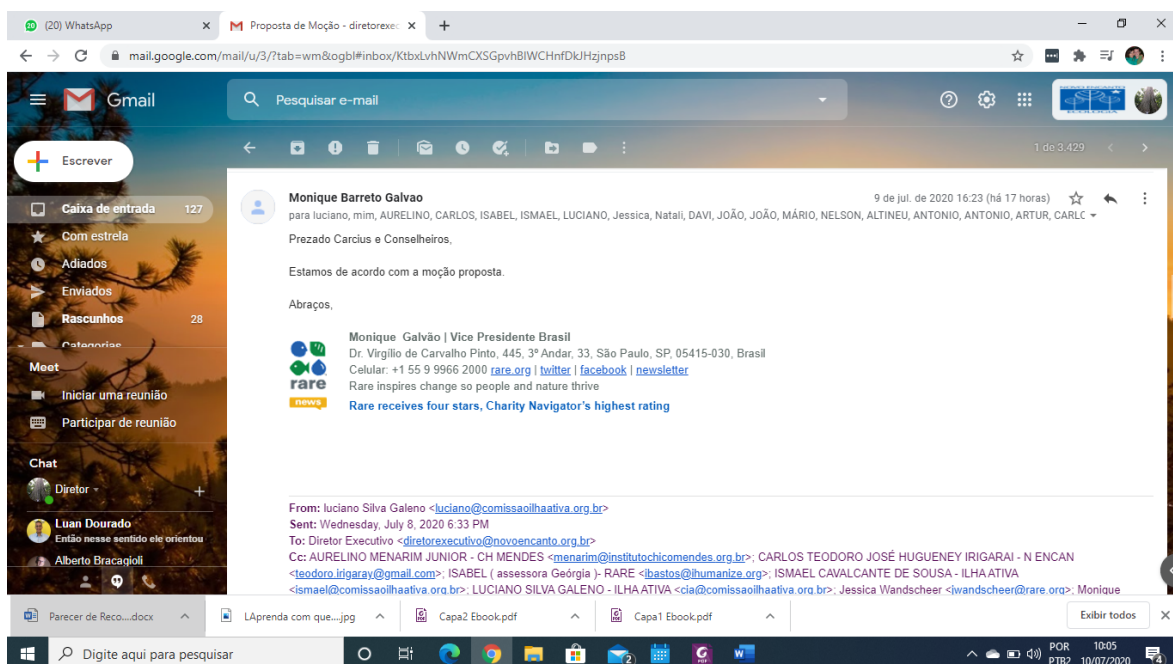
(20) WhatsApp
Proposta de Moção - diretorexec
mail.google.com/mail/u/3/?tab=wm&ogbl#inbox/KtbxLvhNWmCXSGpvhBIWCHnfDkJHzjnpsB

Gmail
Pesquisar e-mail

Escrever
Caixa de entrada 127
Com estrela
Adiados
Enviados
Rascunhos 28
Categorias

Meet
Iniciar uma reunião
Participar de reunião

Chat
Diretor
Luan Dourado
Então nesse sentido ele orientou
Alberto Bracagioli

1 de 3.429

Monique Barreto Galvao
9 de jul. de 2020 16:23 (há 17 horas)
para luciano, mim, AURELINO, CARLOS, ISABEL, ISMAEL, LUCIANO, Jessica, Natali, DAVI, JOÃO, JOÃO, MÁRIO, NELSON, ALTINEU, ANTONIO, ANTONIO, ARTUR, CARLC

Prezado Carcius e Conselheiros,

Estamos de acordo com a moção proposta.

Abraços,

Monique Galvão | Vice Presidente Brasil
Dr. Virgílio de Carvalho Pinto, 445, 3º Andar, 33, São Paulo, SP, 05415-030, Brasil
Celular: +1 55 9 9966 2000 rare.org | twitter | facebook | newsletter
Rare inspires change so people and nature thrive
Rare receives four stars, Charity Navigator's highest rating
rare
news

From: luciano Silva Galeno <luciano@comissaoilhaativa.org.br>
Sent: Wednesday, July 8, 2020 6:33 PM
To: Diretor Executivo <diretorexecutivo@novoencanto.org.br>
Cc: AURELINO MENARIM JUNIOR - CH MENDES <menarim@institutochicomendes.org.br>; CARLOS TEODORO JOSÉ HUGUENEY IRIGARAI - N ENCAN <teodoro.irigaray@gmail.com>; ISABEL ( assessora Geórgia )- RARE <ibastos@ihumanize.org>; ISMAEL CAVALCANTE DE SOUSA - ILHA ATIVA <ismael@comissaoilhaativa.org.br>; LUCIANO SILVA GALENO - ILHA ATIVA <cia@comissaoilhaativa.org.br>; Jessica Wandscheer <jwandscheer@rare.org>; Monique

Parecer de Reco....docx
LAprenda com que....jpg
Capa2 Ebook.pdf
Capa1 Ebook.pdf
Exibir todos

Digite aqui para pesquisar
POR PTB2
10:05
10/07/2020